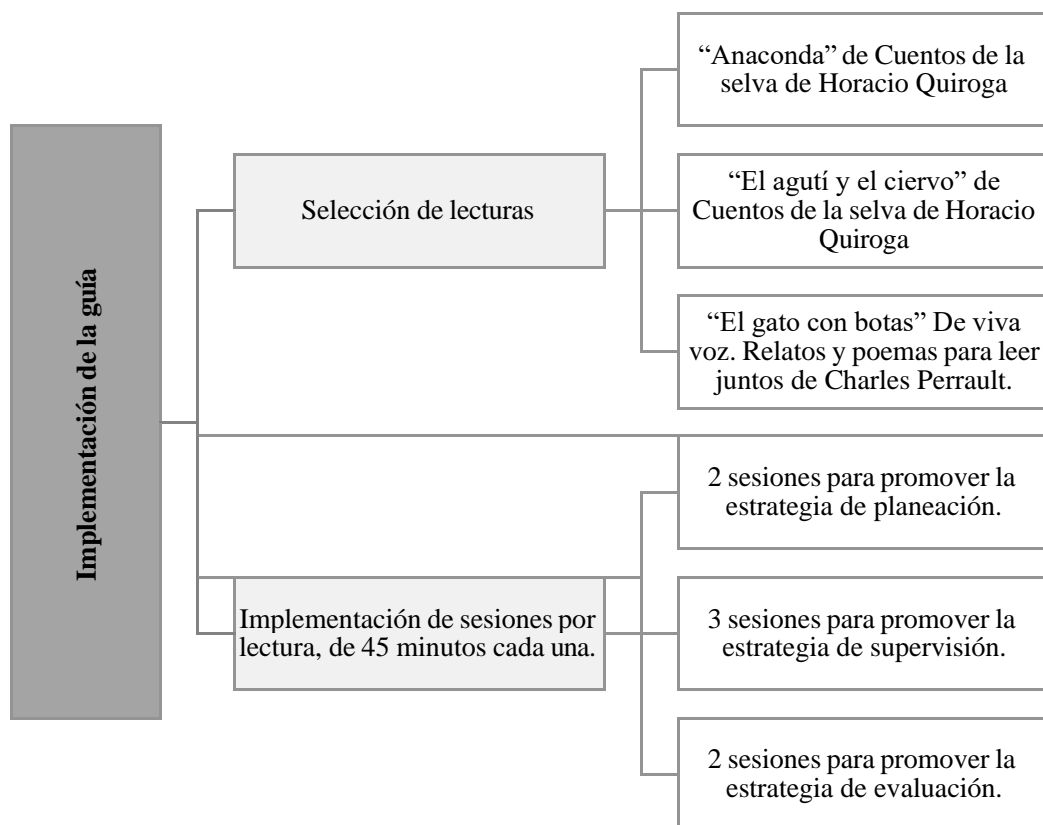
Implementación de la guía

Selección de lecturas

“Anaconda” de Cuentos de la selva de Horacio Quiroga

“El agutí y el ciervo” de Cuentos de la selva de Horacio Quiroga

“El gato con botas” De viva voz. Relatos y poemas para leer juntos de Charles Perrault.

Implementación de sesiones por lectura, de 45 minutos cada una.

2 sesiones para promover la estrategia de planeación.

3 sesiones para promover la estrategia de supervisión.

2 sesiones para promover la estrategia de evaluación.